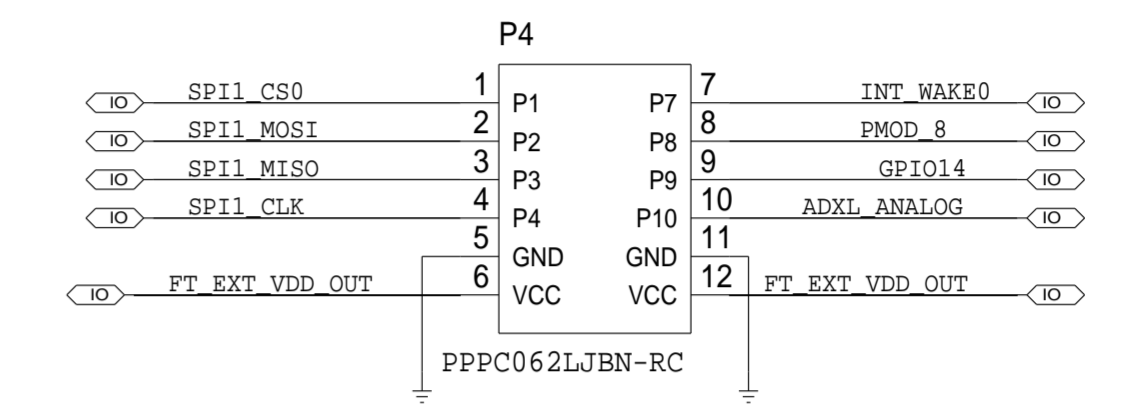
P4

IO SPI1_CS0 1 P1
IO SPI1_MOSI 2 P2
IO SPI1_MISO 3 P3
IO SPI1_CLK 4 P4
5 GND
IO FT_EXT_VDD_OUT 6 VCC

P7 7 INT_WAKE0 IO
P8 8 PMOD_8 IO
P9 9 GPIO14 IO
P10 10 ADXL_ANALOG IO
GND 11
VCC 12 FT_EXT_VDD_OUT IO

PPPC062LJBN-RC